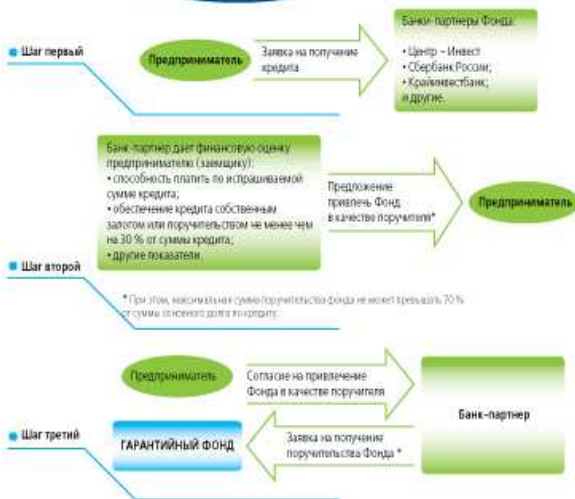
Шаг первый

Предприниматель

Заявка на получение кредита

Банки-партнеры Фонда:
• Центр – Инвест
• Сбербанк России;
• Крайинвестбанк;
и другие.

Шаг второй

Банк-партнер дает финансовую оценку предпринимателю (заемщику):
• способность платить по испрашиваемой сумме кредита;
• обеспечение кредита собственным залогом или поручительством не менее чем на 30 % от суммы кредита;
• другие показатели.

Предложение привлечь Фонд в качестве поручителя*

Предприниматель

* При этом, максимальная сумма поручительства фонда не может превышать 70 % от суммы основного долга по кредиту.

Шаг третий

Предприниматель

Согласие на привлечение Фонда в качестве поручителя

Банк-партнер

ГАРАНТИЙНЫЙ ФОНД

Заявка на получение поручительства Фонда *